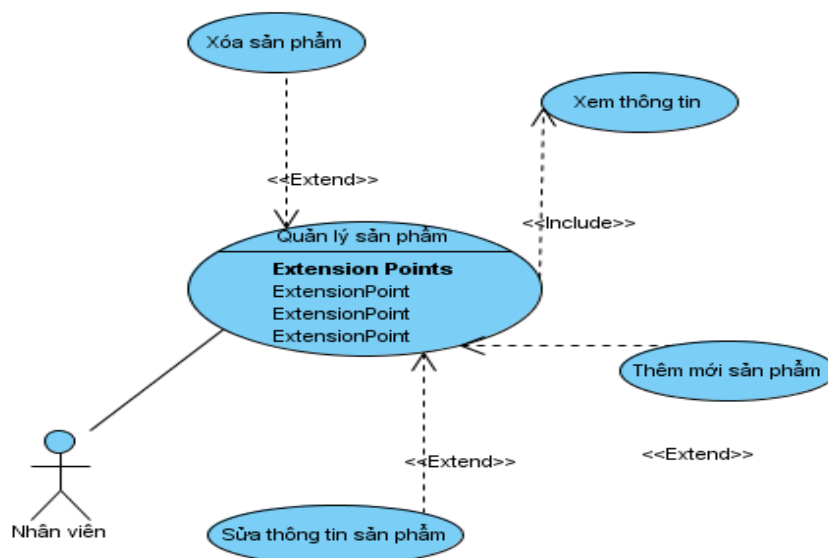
Xóa sản phẩm

Xem thông tin

<<Extend>>

<<Include>>

Quản lý sản phẩm

Extension Points
ExtensionPoint
ExtensionPoint
ExtensionPoint

Thêm mới sản phẩm

<<Extend>>

<<Extend>>

Nhân viên

Sửa thông tin sản phẩm